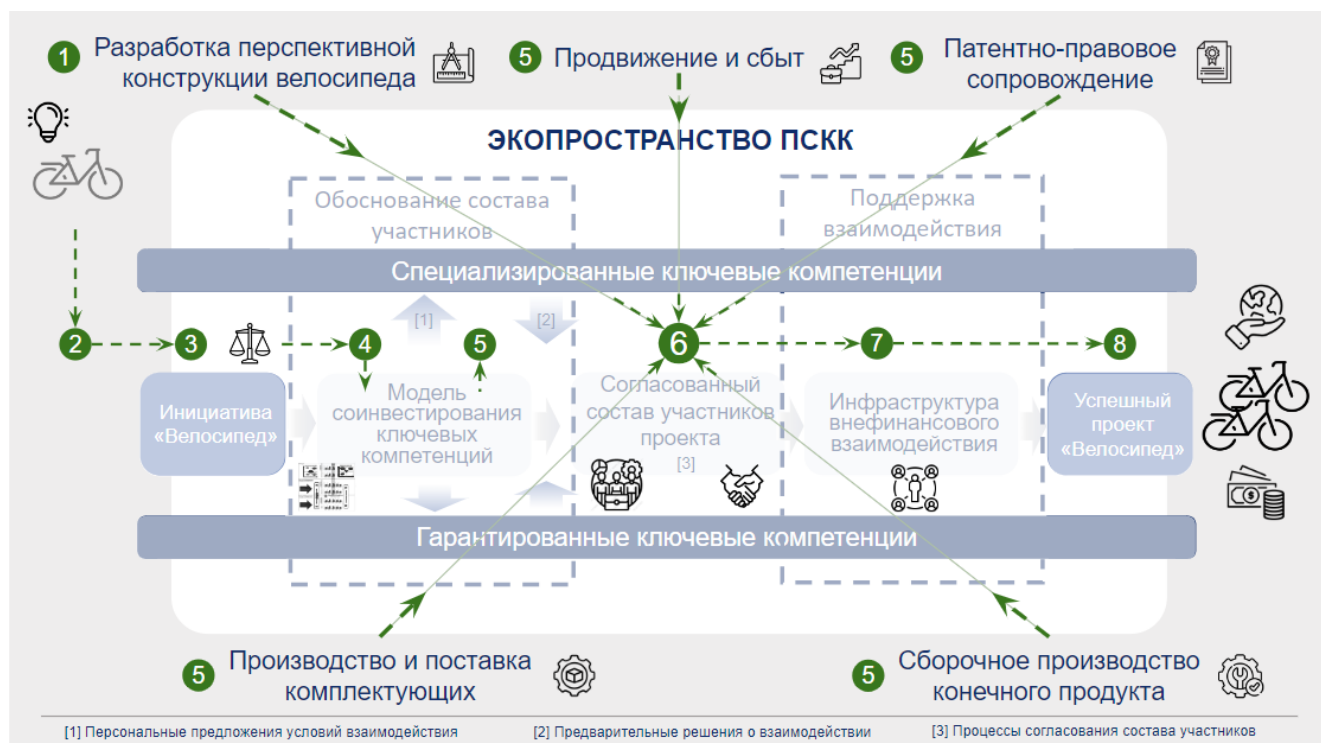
1 Разработка перспективной конструкции велосипеда

5 Продвижение и сбыт

5 Патентно-правовое сопровождение

ЭКОПРОСТРАНСТВО ПСКК

Обоснование состава участников

Поддержка взаимодействия

Специализированные ключевые компетенции

2 3 4 5 6 7 8

[1] [2]

Инициатива «Велосипед»

Модель соинвестирования ключевых компетенций

Согласованный состав участников проекта [3]

Инфраструктура внефинансового взаимодействия

Успешный проект «Велосипед»

Гарантированные ключевые компетенции

5 Производство и поставка комплектующих

5 Сборочное производство конечного продукта

[1] Персональные предложения условий взаимодействия [2] Предварительные решения о взаимодействии [3] Процессы согласования состава участников